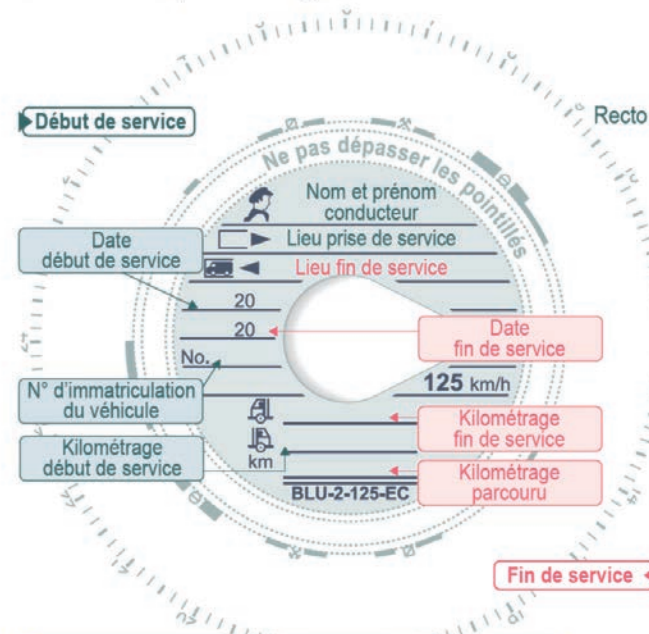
Début de service

Recto

Ne pas dépasser les pointillés

Nom et prénom conducteur

Lieu prise de service

Lieu fin de service

Date début de service

20

20

No.

Date fin de service

125 km/h

N° d'immatriculation du véhicule

Kilométrage fin de service

Kilométrage début de service

km

Kilométrage parcouru

BLU-2-125-EC

Fin de service